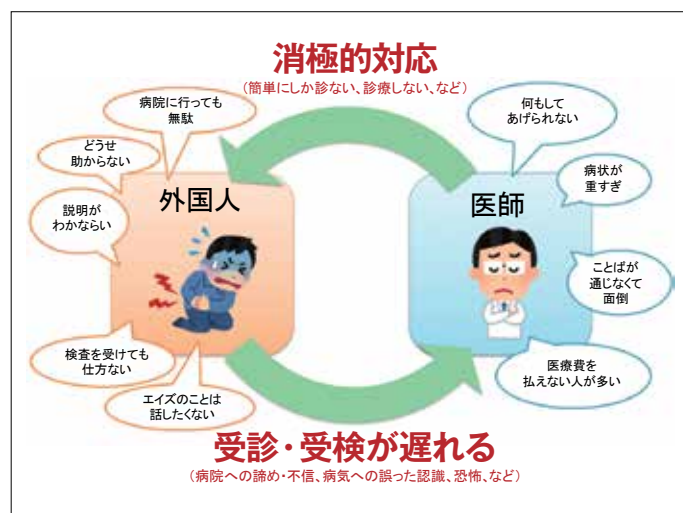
消極的対応
（簡単にしか診ない、診療しない、など）

病院に行っても無駄

どうせ助からない

説明がわかならい

外国人

検査を受けても仕方ない

エイズのことは話したくない

何もしてあげられない

病状が重すぎ

医師

ことばが通じなくて面倒

医療費を払えない人が多い

受診・受検が遅れる
（病院への諦め・不信、病気への誤った認識、恐怖、など）